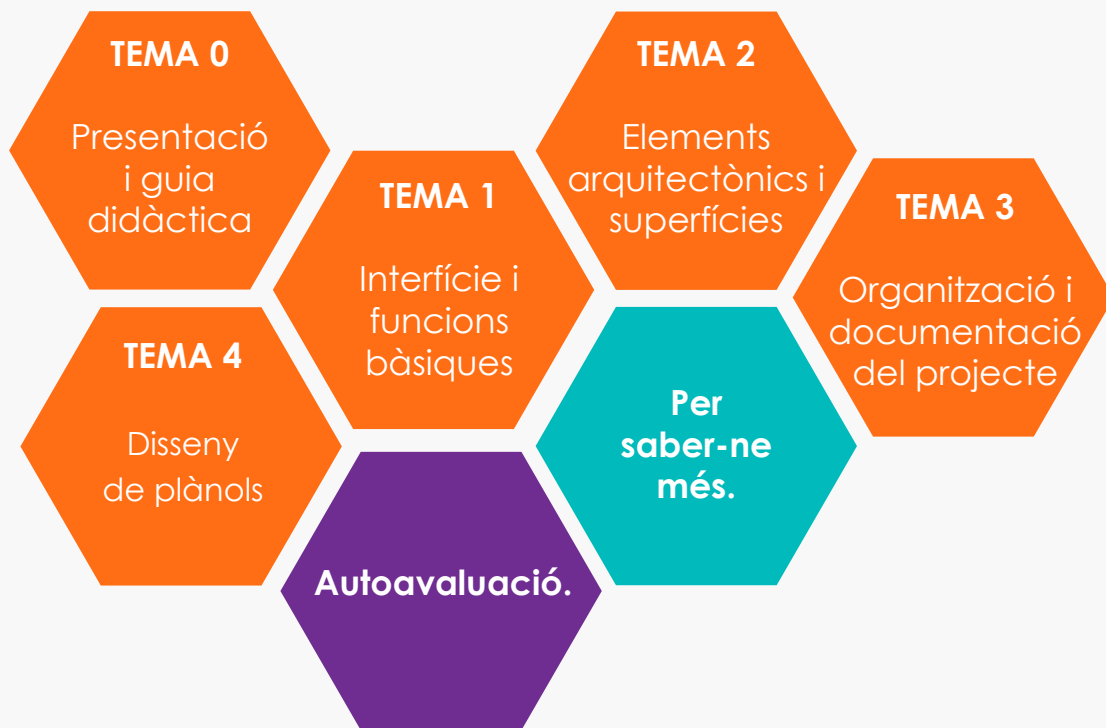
TEMA 0

Presentació i guia didàctica

TEMA 1

Interfície i funcions bàsiques

TEMA 2

Elements arquitectònics i superfícies

TEMA 3

Organització i documentació del projecte

TEMA 4

Disseny de plànols

Autoavaluació.

Per saber-ne més.